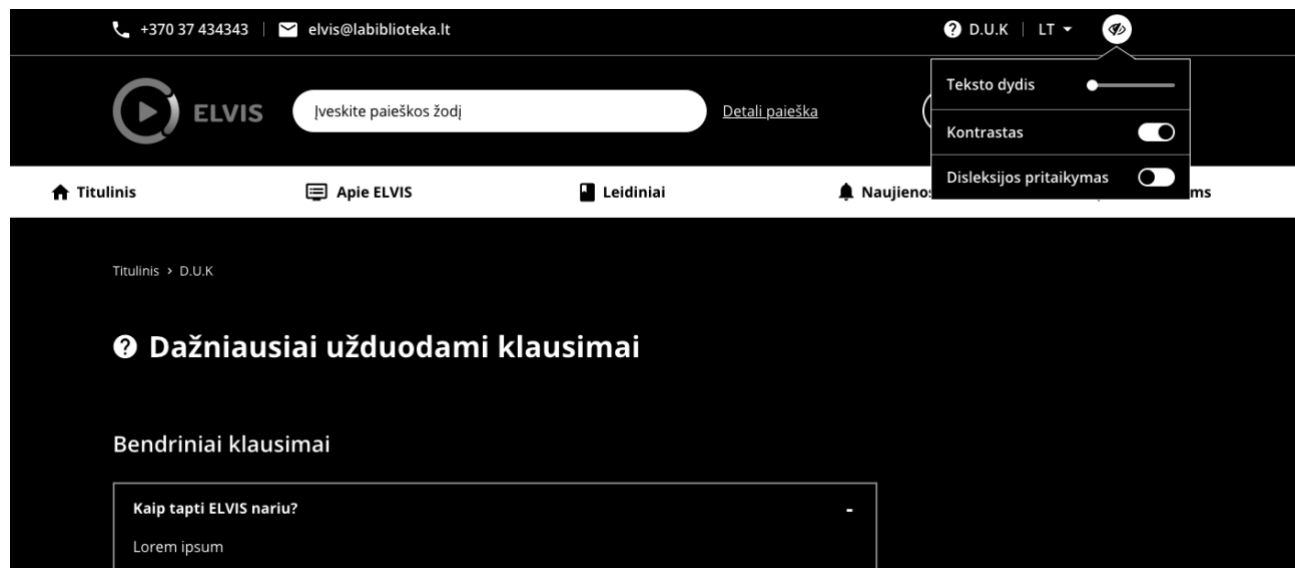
+370 37 434343 | elvis@labiblioteka.lt

D.U.K | LT

Teksto dydis

Kontrastas

Disleksijos pritaikymas

ELVIS

Įveskite paieškos žodį

Detali paieška

Titulinis

Apie ELVIS

Leidiniai

Naujienos

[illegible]ms

Titulinis > D.U.K

Dažniausiai užduodami klausimai

Bendriniai klausimai

Kaip tapti ELVIS nariu?

-

Lorem ipsum